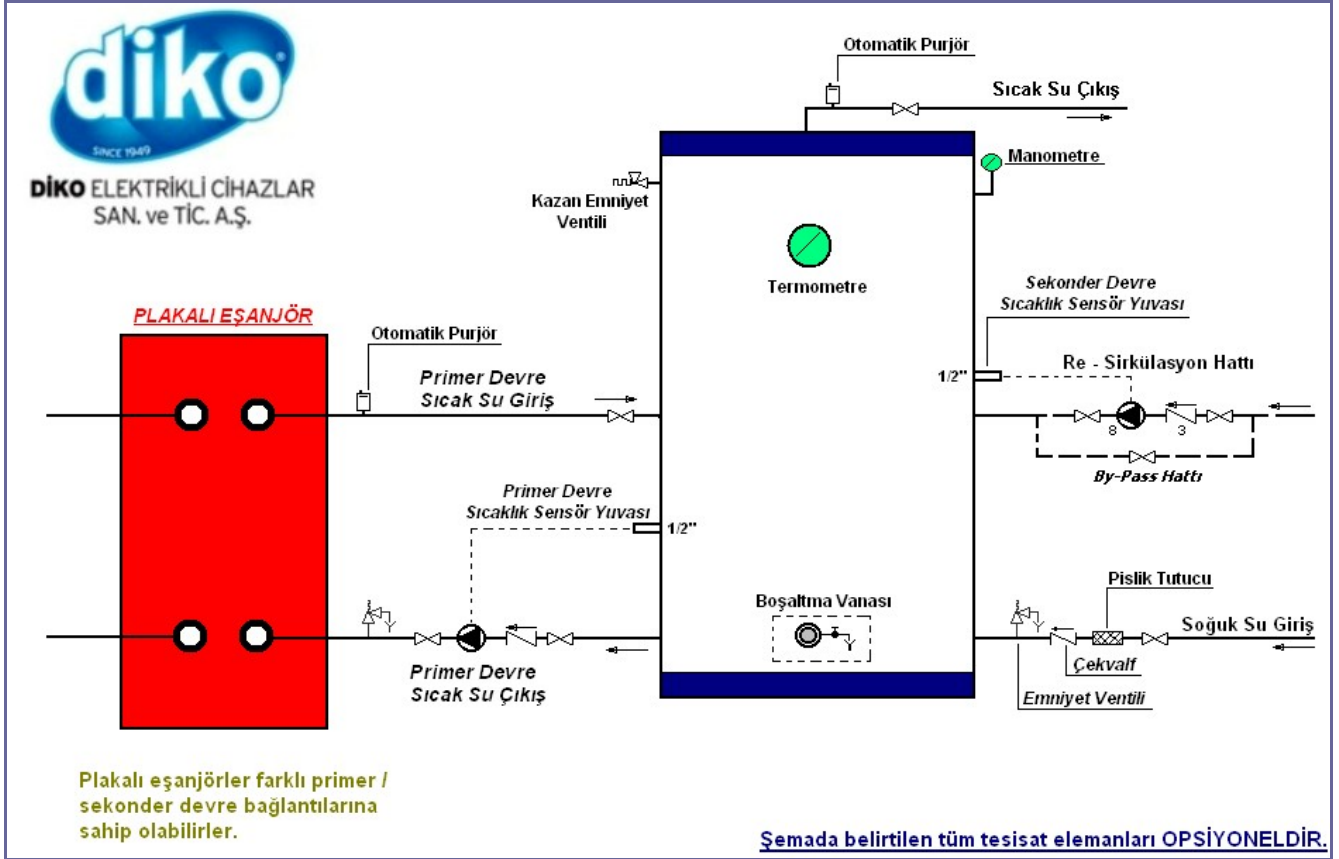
diko
SINCE 1949
DİKO ELEKTRİKLİ CİHAZLAR SAN. ve TİC. A.Ş.

Otomatik Purjör
Sıcak Su Çıkış
Manometre
Kazan Emniyet Ventili
Termometre
Sekonder Devre Sıcaklık Sensör Yuvası
PLAKALI EŞANJÖR
Otomatik Purjör
Primer Devre Sıcak Su Giriş
1/2"
Re - Sirkülasyon Hattı
8
3
By-Pass Hattı
Primer Devre Sıcaklık Sensör Yuvası
1/2"
Boşaltma Vanası
Pislik Tutucu
Soğuk Su Giriş
Çekvalf
Primer Devre Sıcak Su Çıkış
Emniyet Ventili

Plakalı eşanjörler farklı primer / sekonder devre bağlantılarına sahip olabilirler.

Şemada belirtilen tüm tesisat elemanları OPSİYONELDİR.